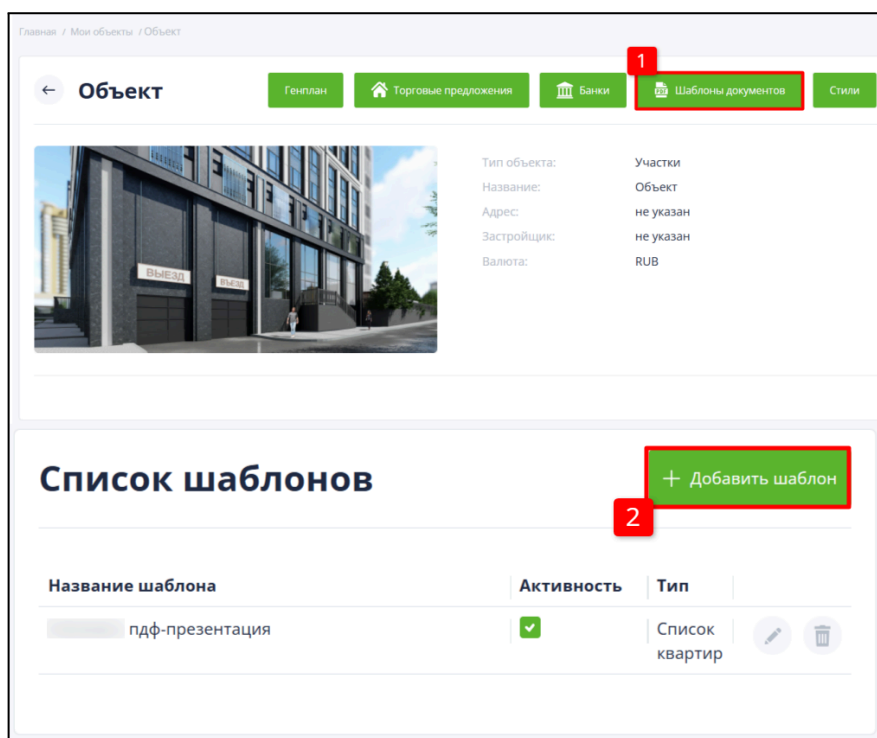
Главная / Мои объекты / Объект

Объект

Генплан

Торговые предложения

Банки

1

Шаблоны документов

Стили

ВЫЕЗД

ВЪЕЗД

Тип объекта: Участки
Название: Объект
Адрес: не указан
Застройщик: не указан
Валюта: RUB

Список шаблонов

+ Добавить шаблон

2

| Название шаблона | Активность | Тип | |
|---|---|---|---|
| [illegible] пдф-презентация | ✓ | Список квартир | |